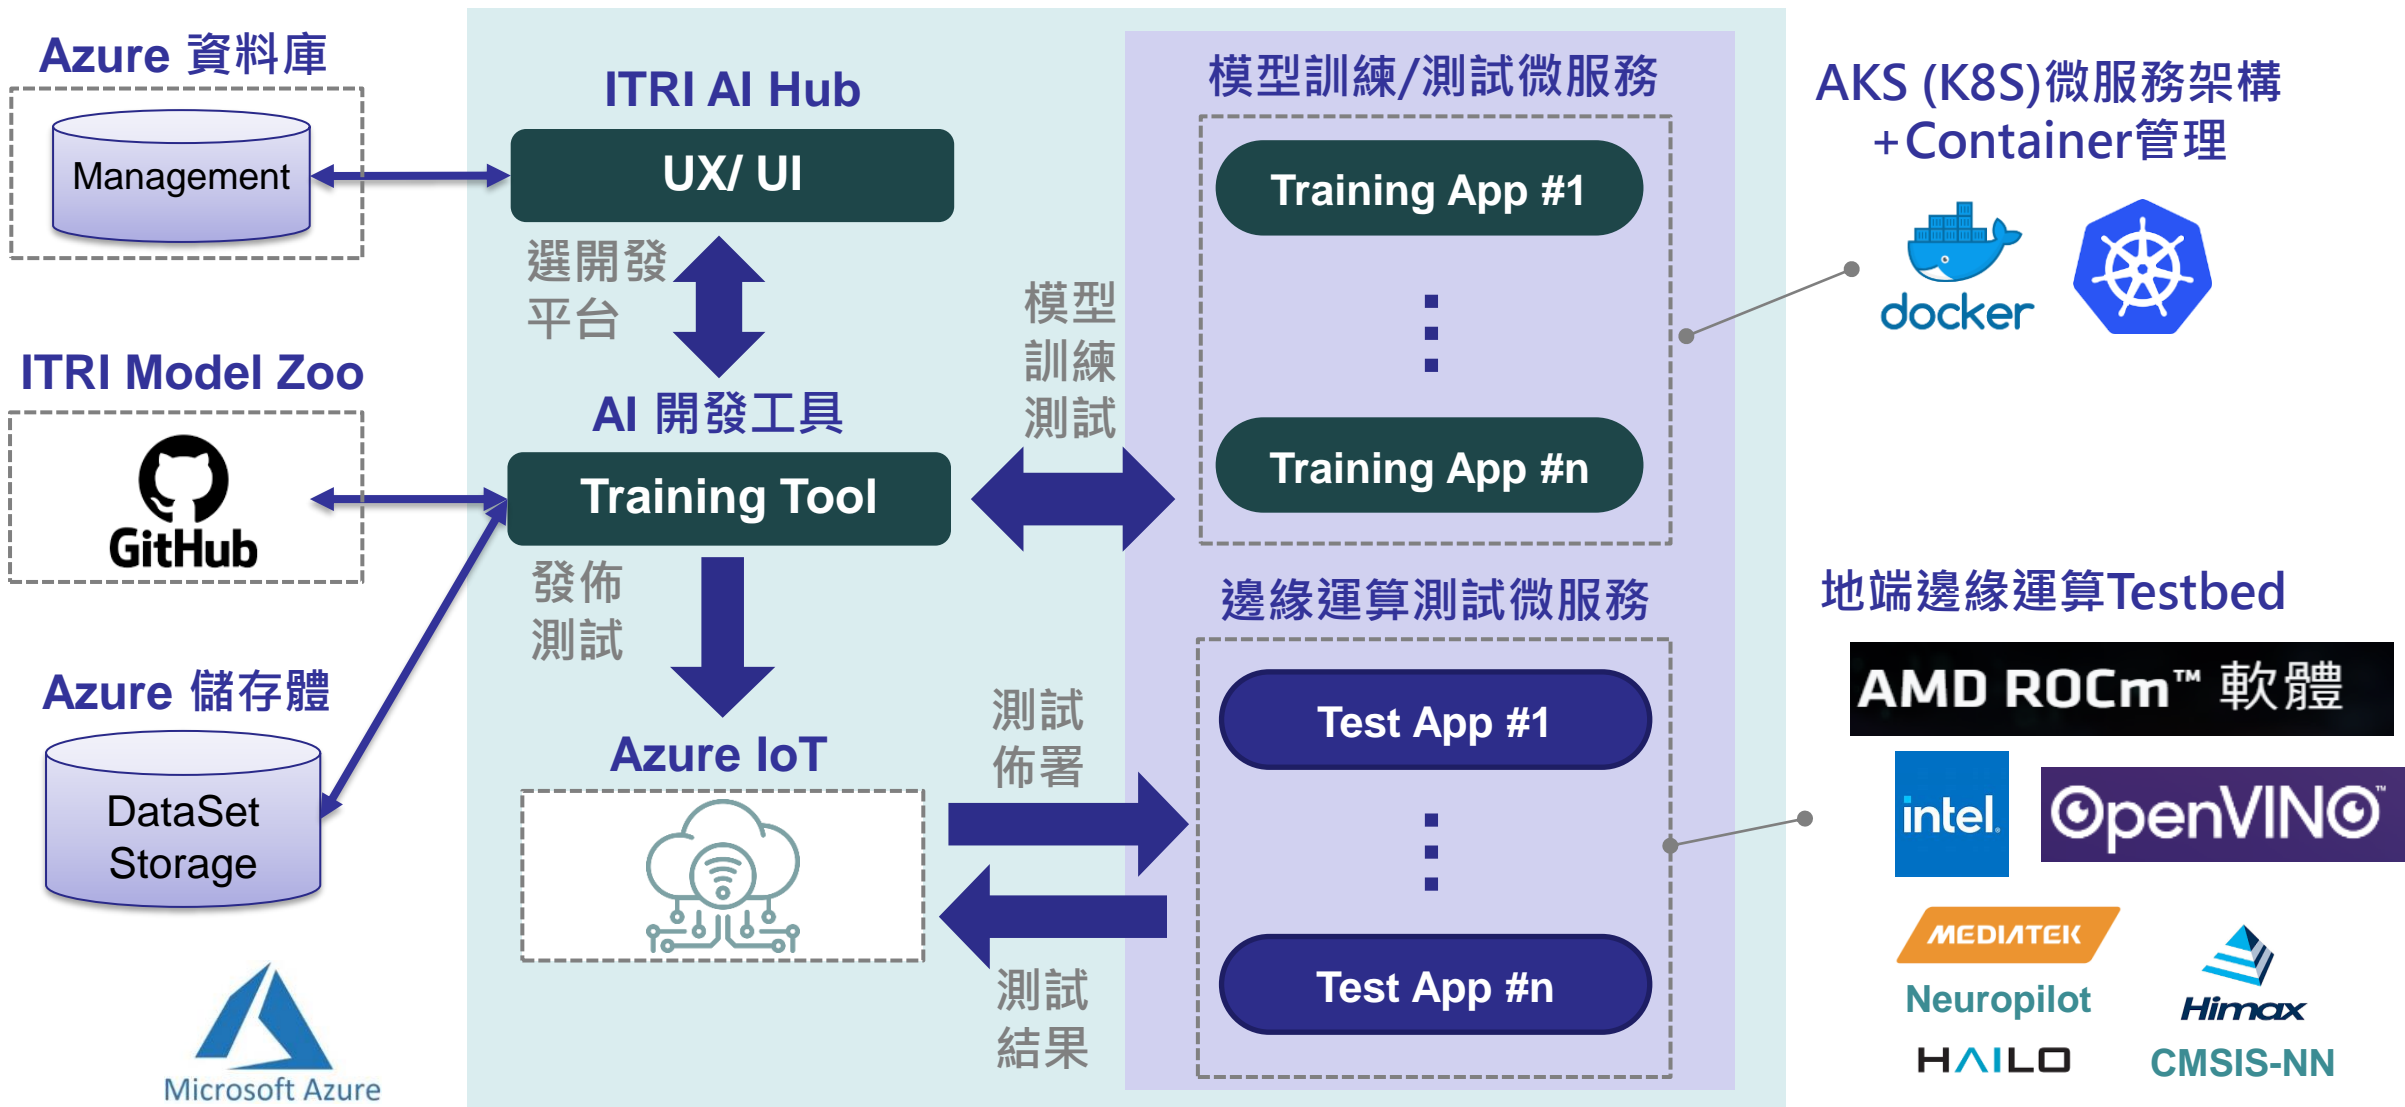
Azure 資料庫

Management

ITRI Model Zoo

GitHub

Azure 儲存體

DataSet Storage

Microsoft Azure

ITRI AI Hub

UX/ UI

選開發平台

AI 開發工具

Training Tool

發佈測試

Azure IoT

模型訓練測試

測試佈署

測試結果

模型訓練/測試微服務

Training App #1

⋮

Training App #n

邊緣運算測試微服務

Test App #1

⋮

Test App #n

AKS (K8S)微服務架構 +Container管理

docker

地端邊緣運算Testbed

AMD ROCm™ 軟體

intel.

OpenVINO™

MEDIATEK

Neuropilot

Himax

HAILO

CMSIS-NN